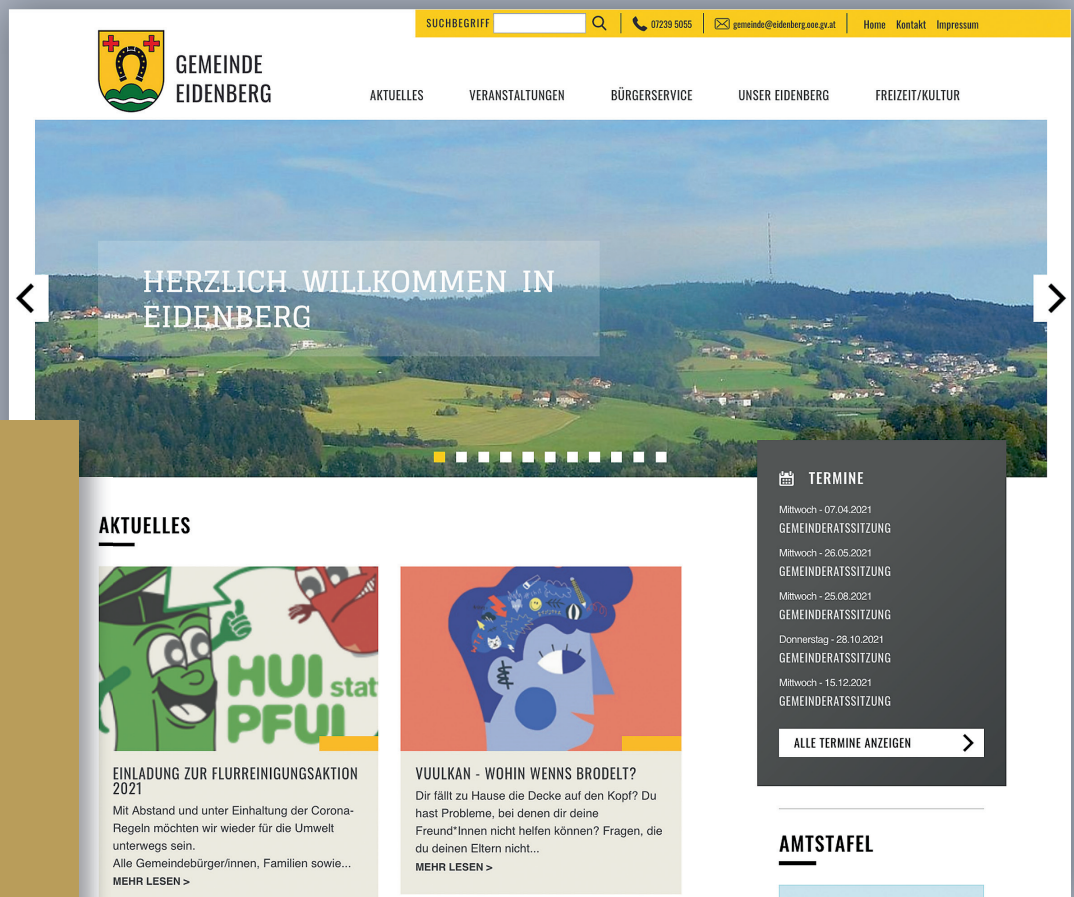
SUCHBEGRIFF | 07239 5055 | gemeinde@eidenberg.ooe.gv.at | Home | Kontakt | Impressum

GEMEINDE EIDENBERG

AKTUELLES | VERANSTALTUNGEN | BÜRGERSERVICE | UNSER EIDENBERG | FREIZEIT/KULTUR

HERZLICH WILLKOMMEN IN EIDENBERG

AKTUELLES

HUI statt PFUI

EINLADUNG ZUR FLURREINIGUNGSAKTION 2021

Mit Abstand und unter Einhaltung der Corona-Regeln möchten wir wieder für die Umwelt unterwegs sein.
Alle Gemeindebürger/innen, Familien sowie...

MEHR LESEN >

VUULKAN - WOHIN WENNS BRODELT?

Dir fällt zu Hause die Decke auf den Kopf? Du hast Probleme, bei denen dir deine Freund*Innen nicht helfen können? Fragen, die du deinen Eltern nicht...

MEHR LESEN >

TERMINE

Mittwoch - 07.04.2021
GEMEINDERATSSITZUNG

Mittwoch - 26.05.2021
GEMEINDERATSSITZUNG

Mittwoch - 25.08.2021
GEMEINDERATSSITZUNG

Donnerstag - 28.10.2021
GEMEINDERATSSITZUNG

Mittwoch - 15.12.2021
GEMEINDERATSSITZUNG

ALLE TERMINE ANZEIGEN

AMTSTAFEL